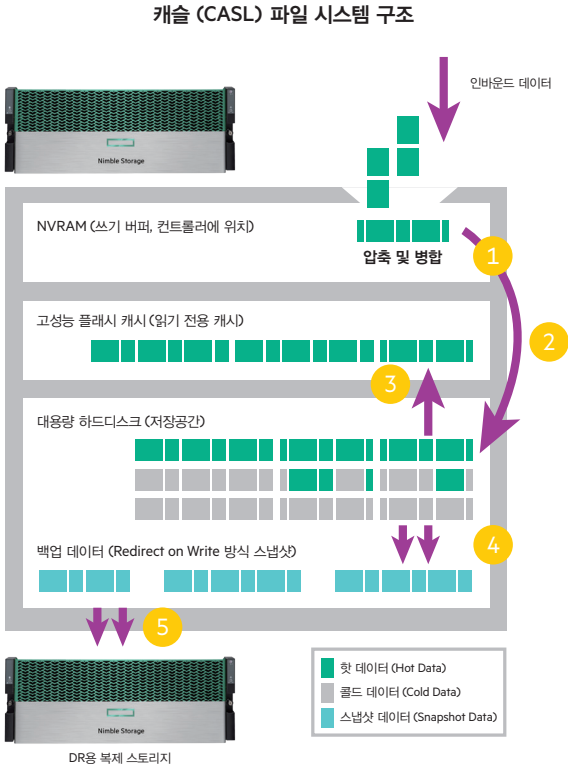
캐슬 (CASL) 파일 시스템 구조

인바운드 데이터

Nimble Storage

NVRAM (쓰기 버퍼, 컨트롤러에 위치)

압축 및 병합

1

2

고성능 플래시 캐시 (읽기 전용 캐시)

3

대용량 하드디스크 (저장공간)

4

백업 데이터 (Redirect on Write 방식 스냅샷)

5

Nimble Storage

DR용 복제 스토리지

핫 데이터 (Hot Data)

콜드 데이터 (Cold Data)

스냅샷 데이터 (Snapshot Data)